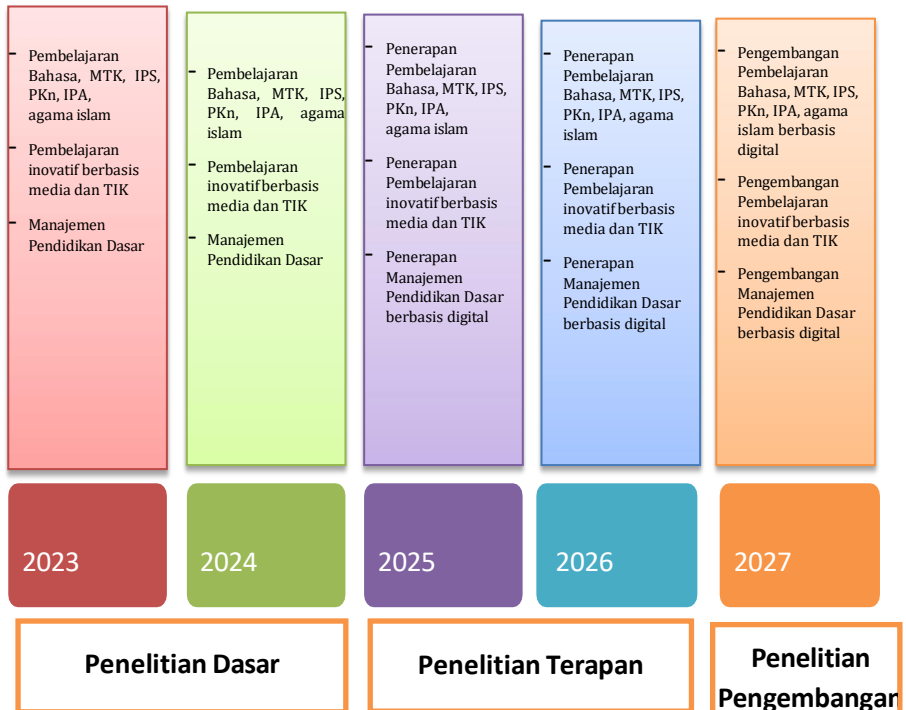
- Pembelajaran Bahasa, MTK, IPS, PKn, IPA, agama islam
- Pembelajaran inovatif berbasis media dan TIK
- Manajemen Pendidikan Dasar

- Pembelajaran Bahasa, MTK, IPS, PKn, IPA, agama islam
- Pembelajaran inovatif berbasis media dan TIK
- Manajemen Pendidikan Dasar

- Penerapan Pembelajaran Bahasa, MTK, IPS, PKn, IPA, agama islam
- Penerapan Pembelajaran inovatif berbasis media dan TIK
- Penerapan Manajemen Pendidikan Dasar berbasis digital

- Penerapan Pembelajaran Bahasa, MTK, IPS, PKn, IPA, agama islam
- Penerapan Pembelajaran inovatif berbasis media dan TIK
- Penerapan Manajemen Pendidikan Dasar berbasis digital

- Pengembangan Pembelajaran Bahasa, MTK, IPS, PKn, IPA, agama islam berbasis digital
- Pengembangan Pembelajaran inovatif berbasis media dan TIK
- Pengembangan Manajemen Pendidikan Dasar berbasis digital

2023

2024

2025

2026

2027

Penelitian Dasar

Penelitian Terapan

Penelitian Pengembangan